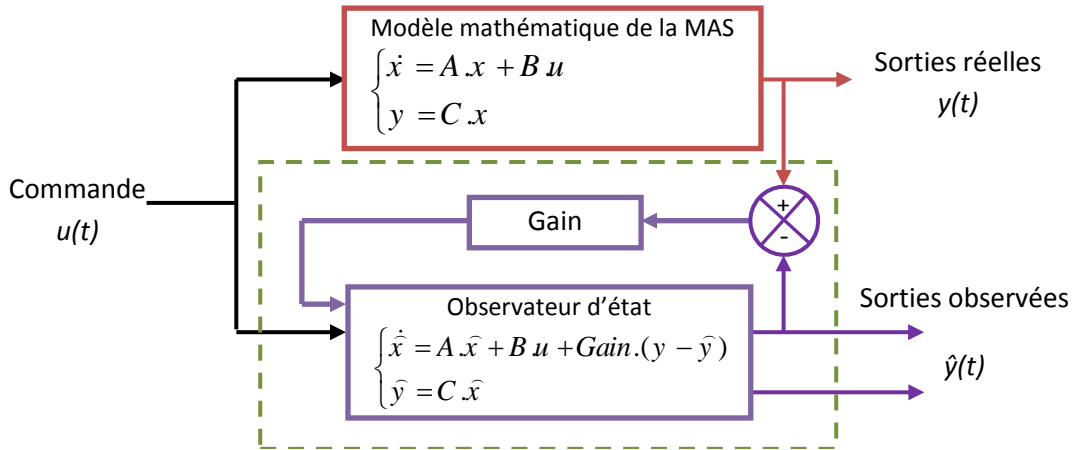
Modèle mathématique de la MAS

$\begin{cases} \dot{x} = A.x + B.u \\ y = C.x \end{cases}$

Sorties réelles
$y(t)$

Commande
$u(t)$

+
-

Gain

Observateur d'état

$\begin{cases} \dot{\hat{x}} = A.\hat{x} + B.u + Gain.(y - \hat{y}) \\ \hat{y} = C.\hat{x} \end{cases}$

Sorties observées
$\hat{y}(t)$